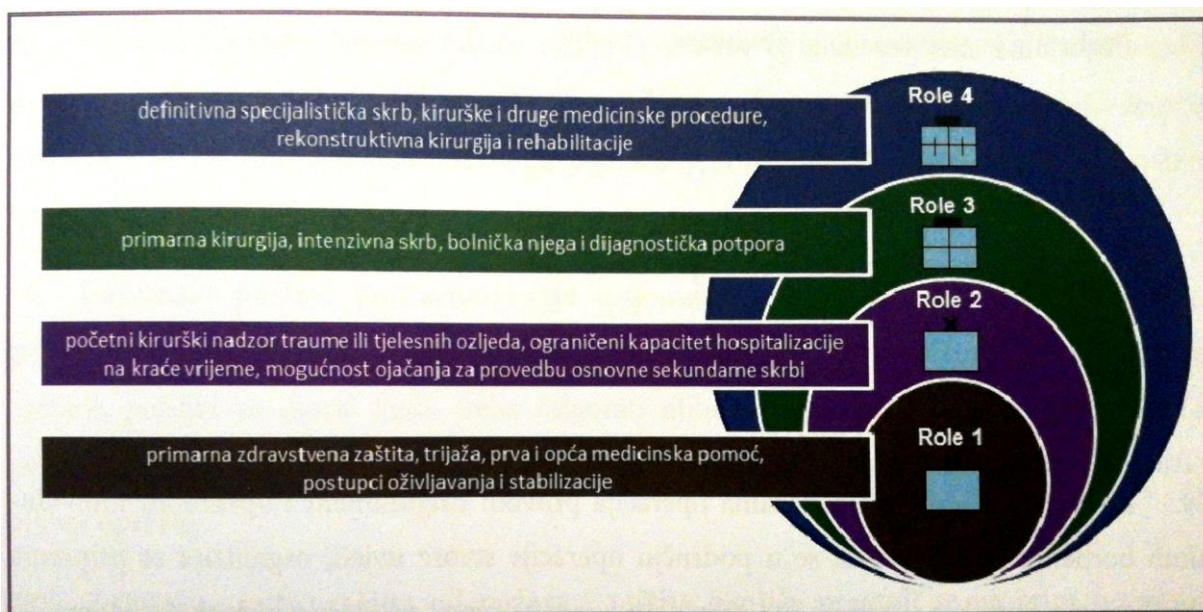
definitivna specijalistička skrb, kirurške i druge medicinske procedure, rekonstruktivna kirurgija i rehabilitacije

Role 4

primarna kirurgija, intenzivna skrb, bolnička njega i dijagnostička potpora

Role 3

početni kirurški nadzor traume ili tjelesnih ozljeda, ograničeni kapacitet hospitalizacije na kraće vrijeme, mogućnost ojačanja za provedbu osnovne sekundarne skrbi

Role 2

primarna zdravstvena zaštita, trijaža, prva i opća medicinska pomoć, postupci oživljavanja i stabilizacije

Role 1